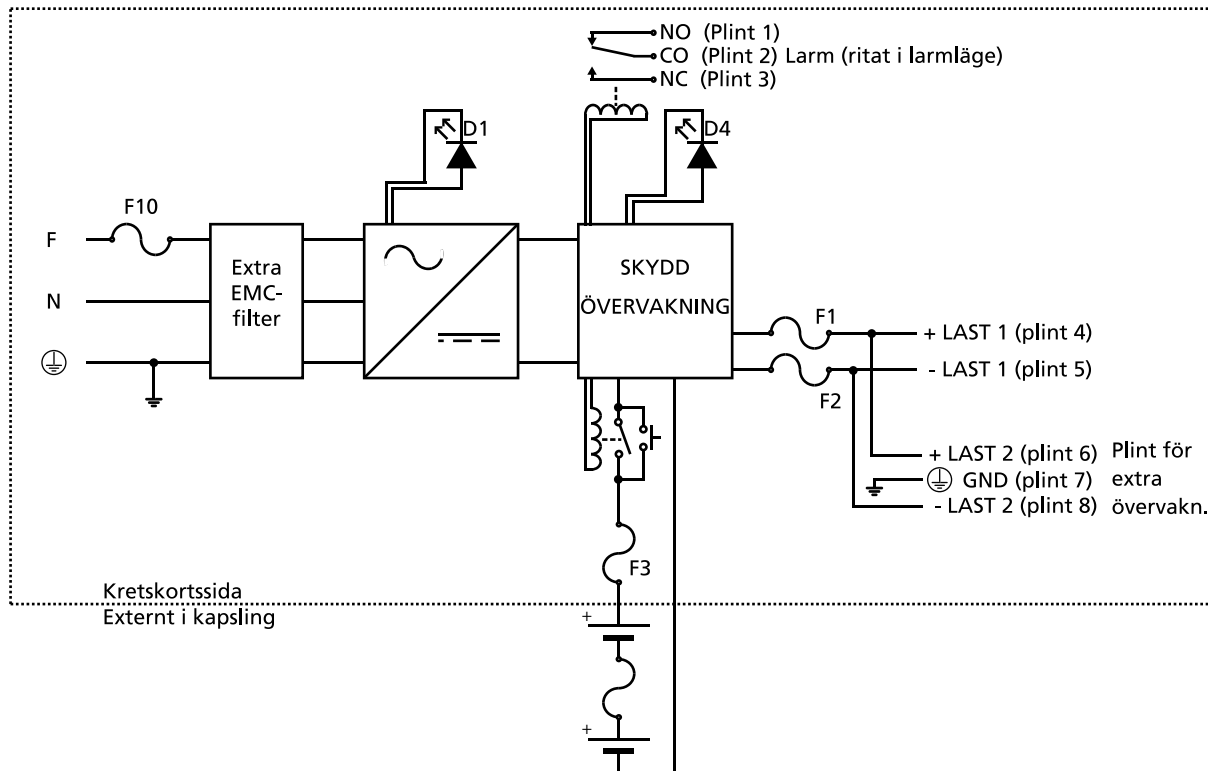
NO (Plint 1)
CO (Plint 2) Larm (ritat i larmläge)
NC (Plint 3)

D1

D4

F10

F

N

⏚

Extra EMC-filter

SKYDD
ÖVERVAKNING

F1

+ LAST 1 (plint 4)

- LAST 1 (plint 5)

F2

+ LAST 2 (plint 6)
⏚ GND (plint 7)
- LAST 2 (plint 8)

Plint för extra övervakn.

F3

Kretskortssida
Externt i kapsling

+

+